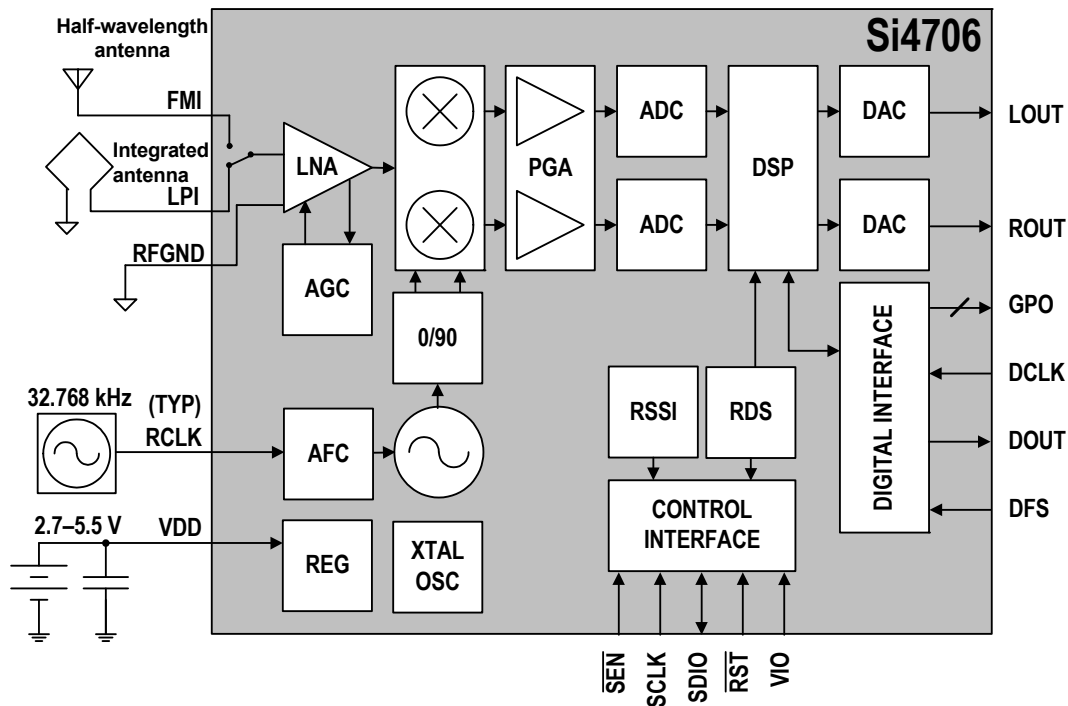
Half-wavelength antenna

Si4706

FMI

Integrated antenna

LPI

LNA

RFGND

AGC

PGA

ADC

ADC

DSP

DAC

DAC

LOUT

ROUT

GPO

0/90

DIGITAL INTERFACE

DCLK

32.768 kHz

(TYP)

RCLK

AFC

RSSI

RDS

DOUT

DFS

2.7–5.5 V

VDD

REG

XTAL OSC

CONTROL INTERFACE

$\overline{SEN}$

SCLK

SDIO

$\overline{RST}$

VIO